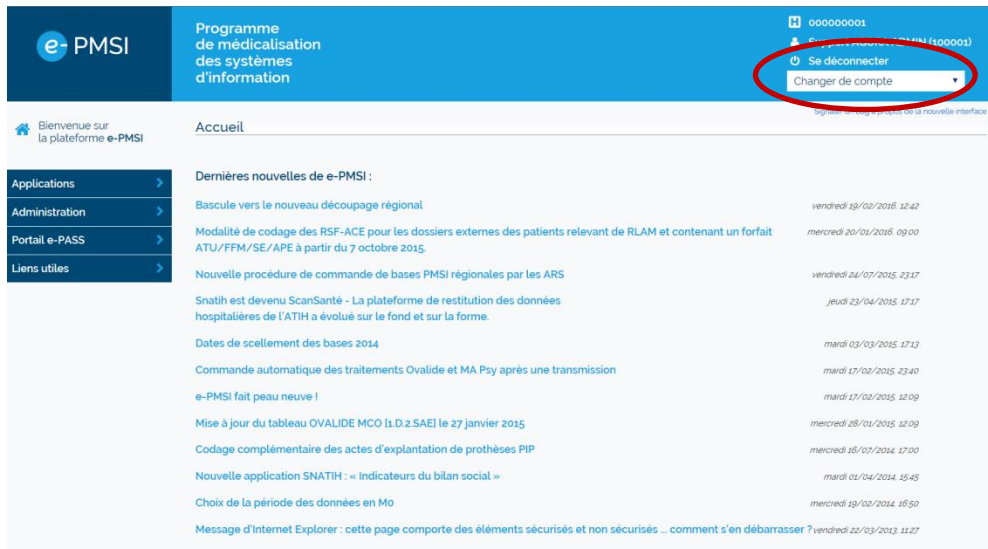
e-PMSI

Programme de médicalisation des systèmes d'information

000000001

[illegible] (100001)

Se déconnecter

Changer de compte

Bienvenue sur la plateforme e-PMSI

Applications

Administration

Portail e-PASS

Liens utiles

Accueil

Signaler un bug à propos de la nouvelle interface

Dernières nouvelles de e-PMSI :

| | |
|---|---|
| Bascule vers le nouveau découpage régional | vendredi 19/02/2016, 12:42 |
| Modalité de codage des RSF-ACE pour les dossiers externes des patients relevant de RLAM et contenant un forfait ATU/FFM/SE/APE à partir du 7 octobre 2015. | mercredi 20/01/2016, 09:00 |
| Nouvelle procédure de commande de bases PMSI régionales par les ARS | vendredi 24/07/2015, 23:17 |
| Snatih est devenu ScanSanté - La plateforme de restitution des données hospitalières de l'ATIH a évolué sur le fond et sur la forme. | jeudi 23/04/2015, 17:17 |
| Dates de scellement des bases 2014 | mardi 03/03/2015, 17:13 |
| Commande automatique des traitements Ovalide et MA Psy après une transmission | mardi 17/02/2015, 23:40 |
| e-PMSI fait peau neuve ! | mardi 17/02/2015, 12:09 |
| Mise à jour du tableau OVALIDE MCO [1.D.2.SAE] le 27 janvier 2015 | mercredi 28/01/2015, 12:09 |
| Codage complémentaire des actes d'explantation de prothèses PIP | mercredi 16/07/2014, 17:00 |
| Nouvelle application SNATIH : « Indicateurs du bilan social » | mardi 01/04/2014, 15:45 |
| Choix de la période des données en Mo | mercredi 19/02/2014, 16:50 |
| Message d'Internet Explorer : cette page comporte des éléments sécurisés et non sécurisés ... comment s'en débarrasser ? | vendredi 22/03/2013, 11:27 |